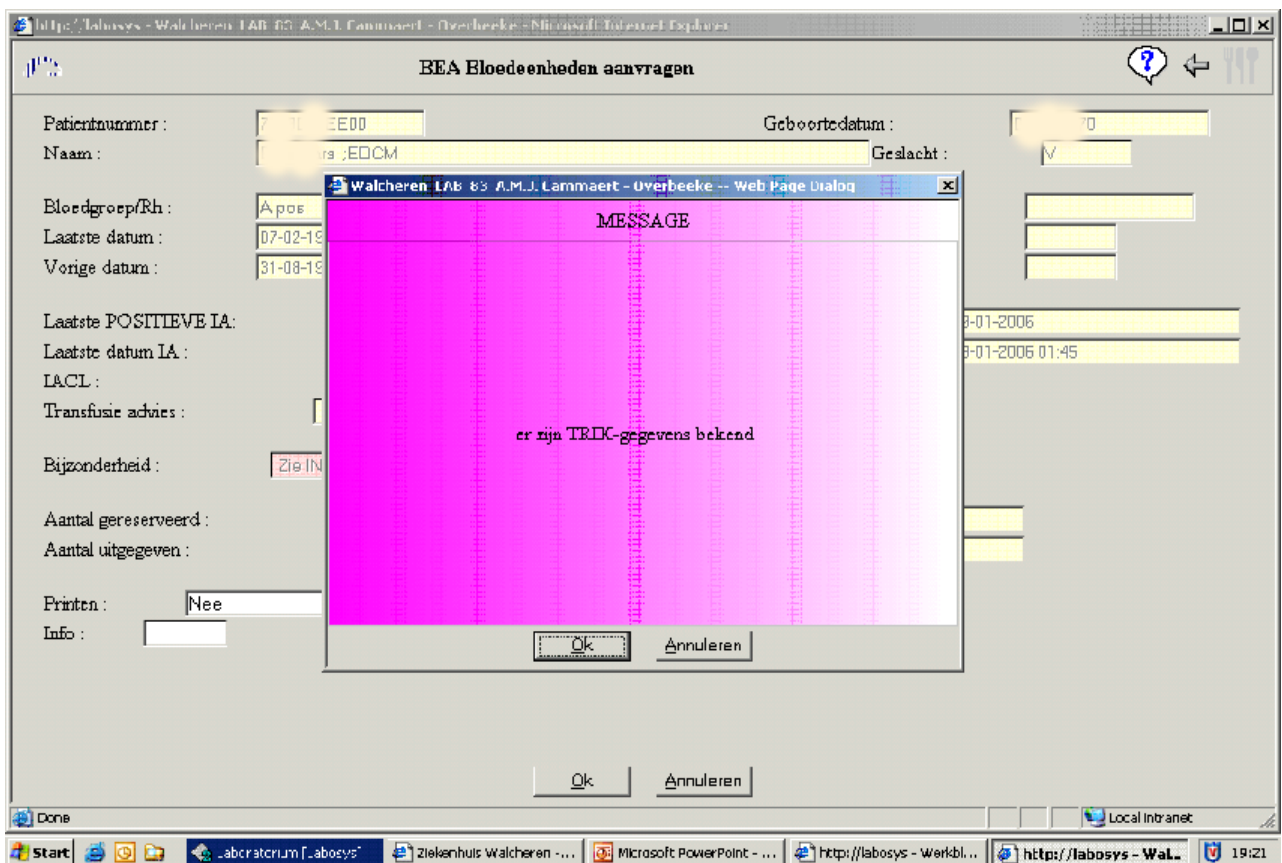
http://labosys - Walcheren LAB 83 A.M.J. Cammaert - Overbeeke - Microsoft Internet Explorer

BEA Bloedeenheden aanvragen

Patientnummer : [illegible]EE00
Geboortedatum : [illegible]70
Naam : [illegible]rs ;EDCM
Geslacht : V

Bloedgroep/Rh : A pos
Laatste datum : 07-02-19
Vorige datum : 31-08-19

Laatste POSITIEVE IA: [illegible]8-01-2006
Laatste datum IA : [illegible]8-01-2006 01:45
IACL :
Transfusie advies :

Bijzonderheid : Zie IN

Aantal gereserveerd :
Aantal uitgegeven :

Printen : Nee
Info :

Walcheren LAB 83 A.M.J. Cammaert - Overbeeke -- Web Page Dialog

MESSAGE

er zijn TRIX-gegevens bekend

Ok
Annuleren

Ok
Annuleren

Done
Local intranet

Start
Laboratorium [Labosys]
Ziekenhuis Walcheren - ...
Microsoft PowerPoint - ...
http://labosys - Werkbl...
http://labosys - Wal...
19:21